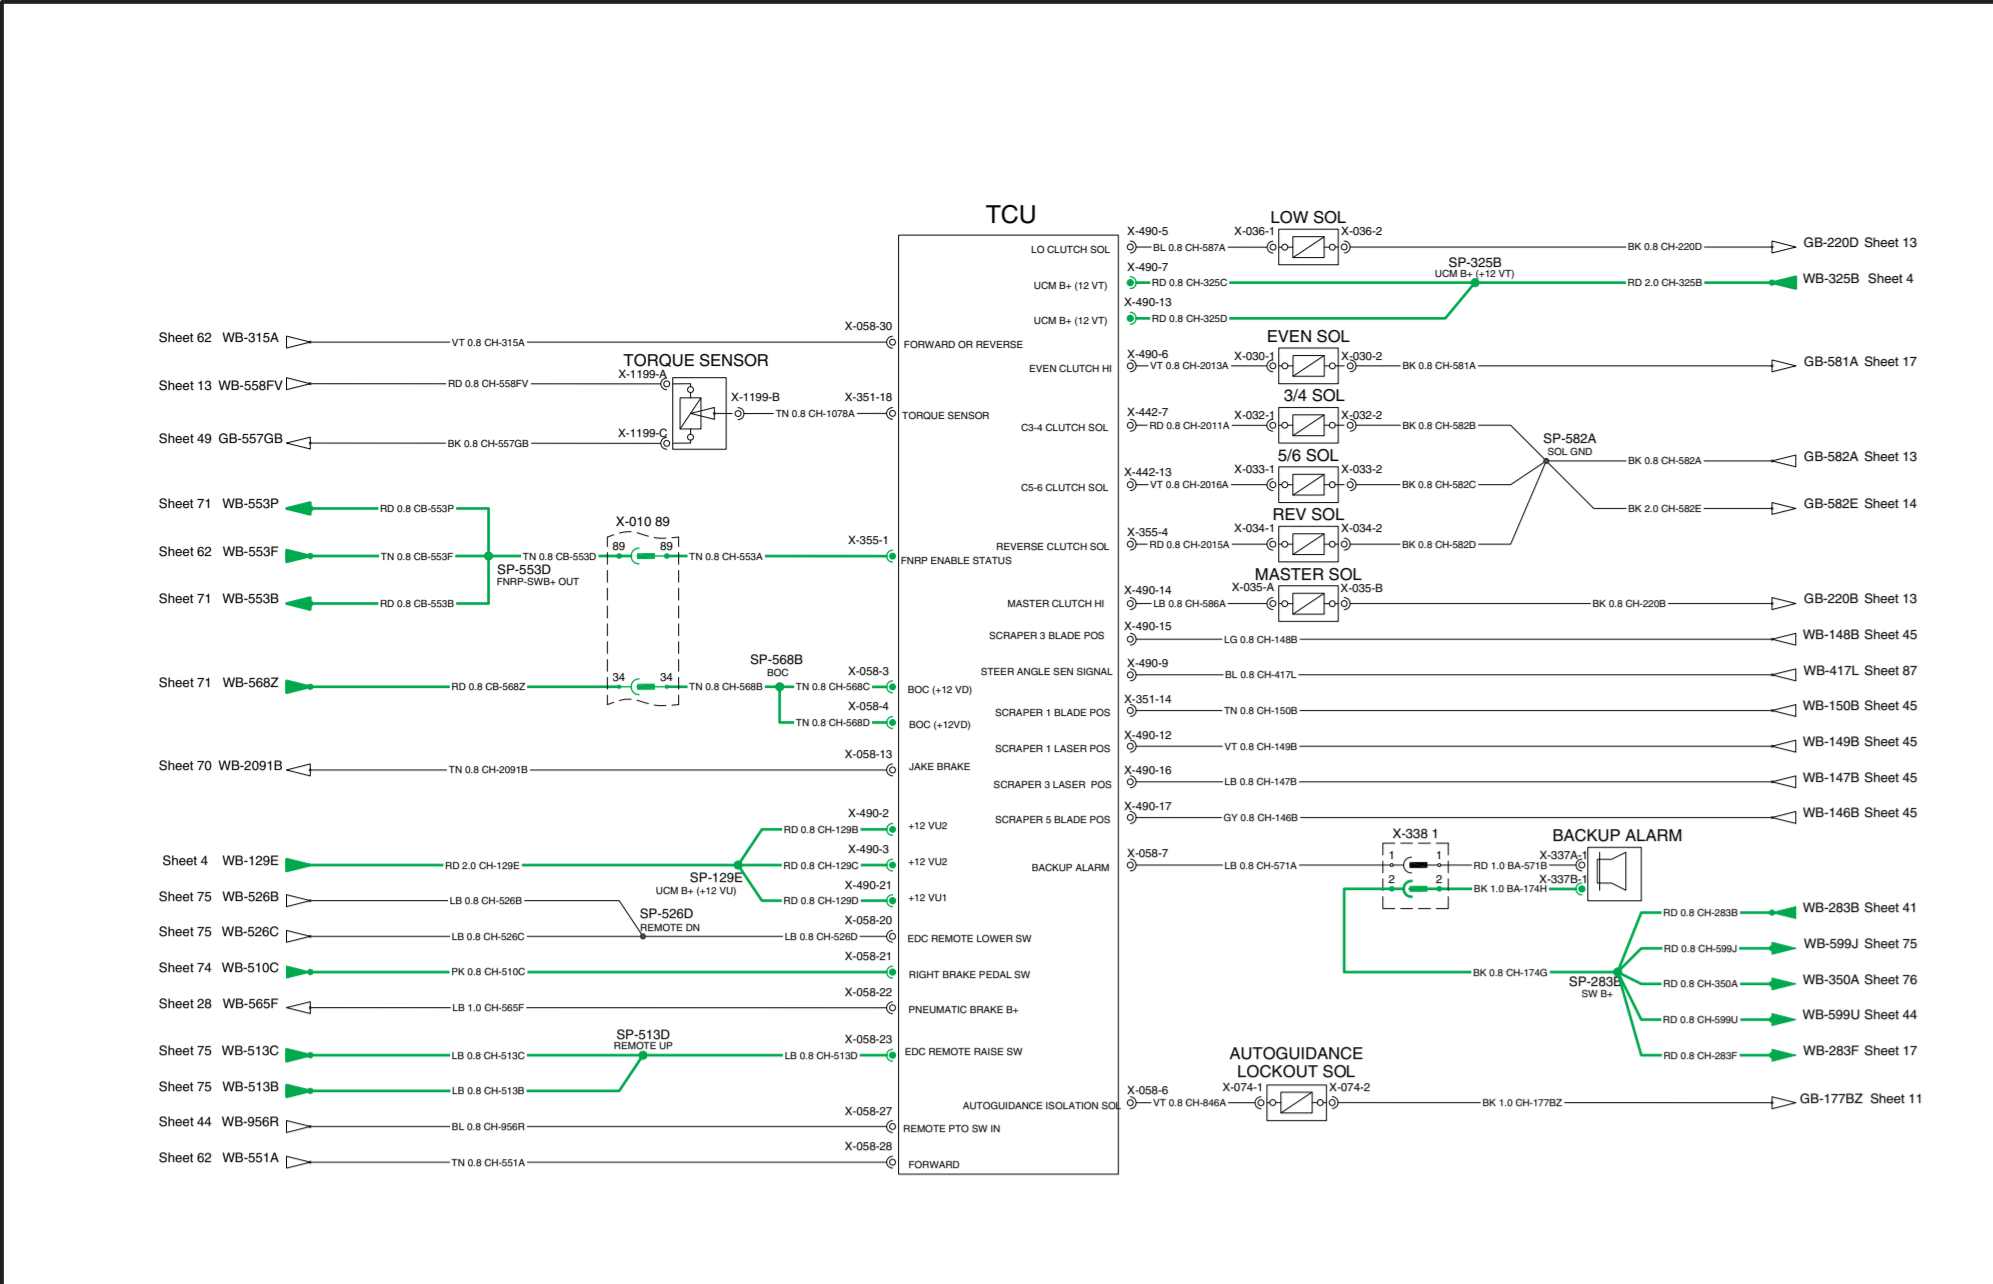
TCU

LO CLUTCH SOL
UCM B+ (12 VT)
UCM B+ (12 VT)
FORWARD OR REVERSE
EVEN CLUTCH HI
TORQUE SENSOR
C3-4 CLUTCH SOL
C5-6 CLUTCH SOL
REVERSE CLUTCH SOL
FNRP ENABLE STATUS
MASTER CLUTCH HI
SCRAPER 3 BLADE POS
STEER ANGLE SEN SIGNAL
BOC (+12 VD)
SCRAPER 1 BLADE POS
BOC (+12VD)
SCRAPER 1 LASER POS
JAKE BRAKE
SCRAPER 3 LASER POS
SCRAPER 5 BLADE POS
+12 VU2
+12 VU2
BACKUP ALARM
+12 VU1
EDC REMOTE LOWER SW
RIGHT BRAKE PEDAL SW
PNEUMATIC BRAKE B+
EDC REMOTE RAISE SW
AUTOGUIDANCE ISOLATION SOL
REMOTE PTO SW IN
FORWARD

Sheet 62 WB-315A — VT 0.8 CH-315A — X-058-30
TORQUE SENSOR
Sheet 13 WB-558FV — RD 0.8 CH-558FV — X-1199-A
X-1199-B — TN 0.8 CH-1078A — X-351-18
Sheet 49 GB-557GB — BK 0.8 CH-557GB — X-1199-C
Sheet 71 WB-553P — RD 0.8 CB-553P
Sheet 62 WB-553F — TN 0.8 CB-553F — TN 0.8 CB-553D
SP-553D
FNRP-SWB+ OUT
X-010 89
89 89
TN 0.8 CH-553A — X-355-1
Sheet 71 WB-553B — RD 0.8 CB-553B
Sheet 71 WB-568Z — RD 0.8 CB-568Z
34 34
TN 0.8 CH-568B
SP-568B
BOC
TN 0.8 CH-568C — X-058-3
X-058-4
TN 0.8 CH-568D
Sheet 70 WB-2091B — TN 0.8 CH-2091B — X-058-13
X-490-2
RD 0.8 CH-129B
X-490-3
Sheet 4 WB-129E — RD 2.0 CH-129E
RD 0.8 CH-129C
SP-129E
UCM B+ (+12 VU)
X-490-21
RD 0.8 CH-129D
Sheet 75 WB-526B — LB 0.8 CH-526B
SP-526D
REMOTE DN
X-058-20
Sheet 75 WB-526C — LB 0.8 CH-526C — LB 0.8 CH-526D
X-058-21
Sheet 74 WB-510C — PK 0.8 CH-510C
X-058-22
Sheet 28 WB-565F — LB 1.0 CH-565F
SP-513D
REMOTE UP
X-058-23
Sheet 75 WB-513C — LB 0.8 CH-513C — LB 0.8 CH-513D
Sheet 75 WB-513B — LB 0.8 CH-513B
X-058-27
Sheet 44 WB-956R — BL 0.8 CH-956R
X-058-28
Sheet 62 WB-551A — TN 0.8 CH-551A

LOW SOL
X-490-5 — BL 0.8 CH-587A — X-036-1 — X-036-2 — BK 0.8 CH-220D — GB-220D Sheet 13
X-490-7 — RD 0.8 CH-325C
SP-325B
UCM B+ (+12 VT)
RD 2.0 CH-325B — WB-325B Sheet 4
X-490-13 — RD 0.8 CH-325D
EVEN SOL
X-490-6 — VT 0.8 CH-2013A — X-030-1 — X-030-2 — BK 0.8 CH-581A — GB-581A Sheet 17
3/4 SOL
X-442-7 — RD 0.8 CH-2011A — X-032-1 — X-032-2 — BK 0.8 CH-582B
SP-582A
SOL GND
BK 0.8 CH-582A — GB-582A Sheet 13
5/6 SOL
X-442-13 — VT 0.8 CH-2016A — X-033-1 — X-033-2 — BK 0.8 CH-582C
BK 2.0 CH-582E — GB-582E Sheet 14
REV SOL
X-355-4 — RD 0.8 CH-2015A — X-034-1 — X-034-2 — BK 0.8 CH-582D
MASTER SOL
X-490-14 — LB 0.8 CH-586A — X-035-A — X-035-B — BK 0.8 CH-220B — GB-220B Sheet 13
X-490-15 — LG 0.8 CH-148B — WB-148B Sheet 45
X-490-9 — BL 0.8 CH-417L — WB-417L Sheet 87
X-351-14 — TN 0.8 CH-150B — WB-150B Sheet 45
X-490-12 — VT 0.8 CH-149B — WB-149B Sheet 45
X-490-16 — LB 0.8 CH-147B — WB-147B Sheet 45
X-490-17 — GY 0.8 CH-146B — WB-146B Sheet 45
X-338 1
BACKUP ALARM
X-058-7 — LB 0.8 CH-571A
1 1 — RD 1.0 BA-571B — X-337A-1
2 2 — BK 1.0 BA-174H — X-337B-1
RD 0.8 CH-283B — WB-283B Sheet 41
RD 0.8 CH-599J — WB-599J Sheet 75
BK 0.8 CH-174G
SP-283B
SW B+
RD 0.8 CH-350A — WB-350A Sheet 76
RD 0.8 CH-599U — WB-599U Sheet 44
RD 0.8 CH-283F — WB-283F Sheet 17
AUTOGUIDANCE
LOCKOUT SOL
X-058-6 — VT 0.8 CH-846A — X-074-1 — X-074-2 — BK 1.0 CH-177BZ — GB-177BZ Sheet 11